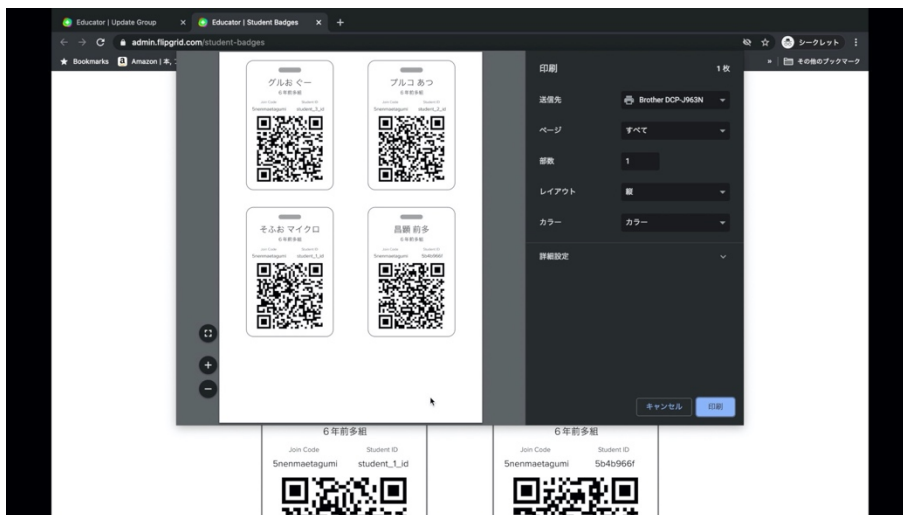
Educator | Update Group
Educator | Student Badges
admin.flipgrid.com/student-badges
シークレット
Bookmarks
Amazon | 本, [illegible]
その他のブックマーク

グルお ぐー
6年前多組
Join Code
Student ID
5nenmaetagumi
student_3_id

ブルコ あつ
6年前多組
Join Code
Student ID
5nenmaetagumi
student_2_id

そふお マイクロ
6年前多組
Join Code
Student ID
5nenmaetagumi
student_1_id

畠願 前多
6年前多組
Join Code
Student ID
5nenmaetagumi
5b4b966f

印刷
1枚
送信先
Brother DCP-J963N
ページ
すべて
部数
1
レイアウト
縦
カラー
カラー
詳細設定
キャンセル
印刷

6年前多組
Join Code
Student ID
5nenmaetagumi
student_1_id

6年前多組
Join Code
Student ID
5nenmaetagumi
5b4b966f